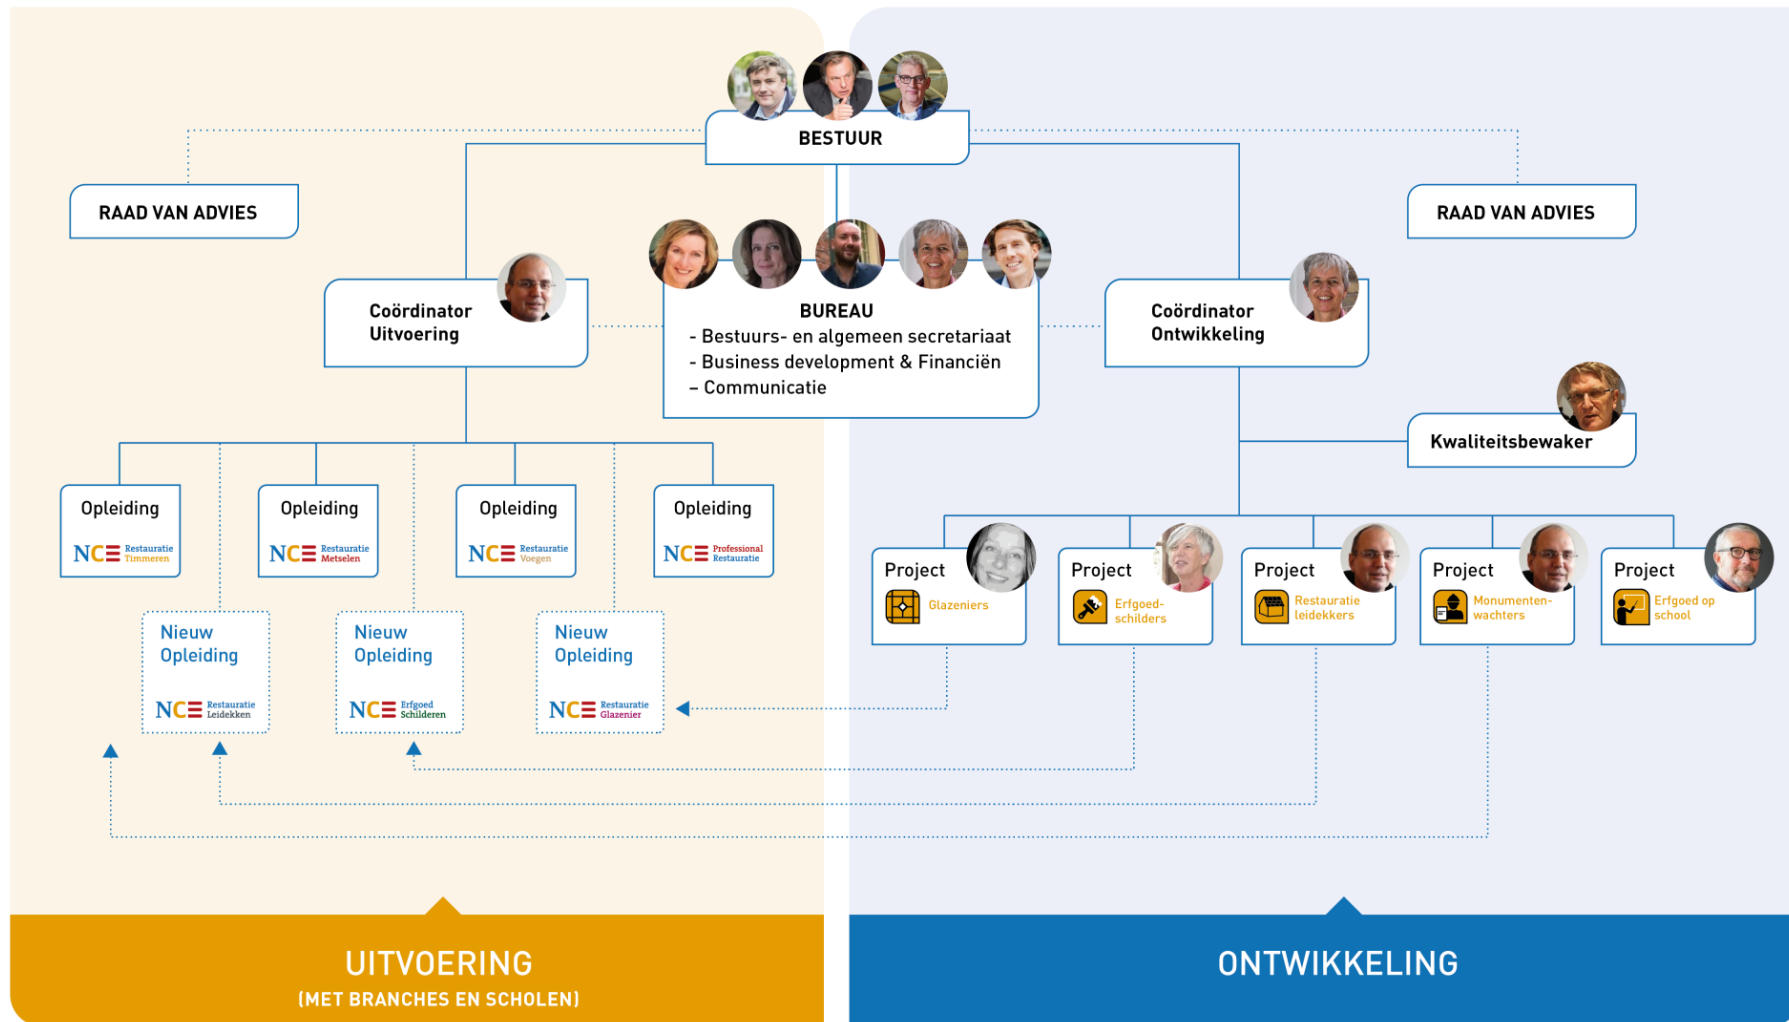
BESTUUR

RAAD VAN ADVIES

RAAD VAN ADVIES

Coördinator Uitvoering

BUREAU
- Bestuurs- en algemeen secretariaat
- Business development & Financiën
– Communicatie

Coördinator Ontwikkeling

Kwaliteitsbewaker

Opleiding
NCE Restauratie Timmeren

Opleiding
NCE Restauratie Metselen

Opleiding
NCE Restauratie Voegen

Opleiding
NCE Professional Restauratie

Nieuw Opleiding
NCE Restauratie Leidekken

Nieuw Opleiding
NCE Erfgoed Schilderen

Nieuw Opleiding
NCE Restauratie Glazenier

Project
Glazeniers

Project
Erfgoed-schilders

Project
Restauratie leidekkers

Project
Monumenten-wachters

Project
Erfgoed op school

UITVOERING
(MET BRANCHES EN SCHOLEN)

ONTWIKKELING